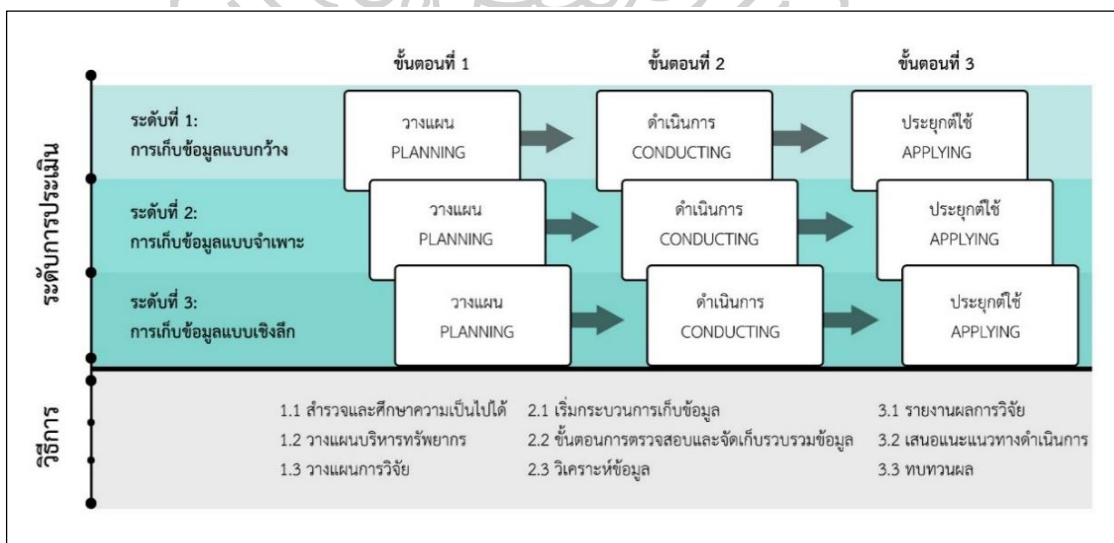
ขั้นตอนที่ 1

ขั้นตอนที่ 2

ขั้นตอนที่ 3

ระดับการประเมิน

ระดับที่ 1:
การเก็บข้อมูลแบบกว้าง

วางแผน
PLANNING

ดำเนินการ
CONDUCTING

ประยุกต์ใช้
APPLYING

ระดับที่ 2:
การเก็บข้อมูลแบบจำเพาะ

วางแผน
PLANNING

ดำเนินการ
CONDUCTING

ประยุกต์ใช้
APPLYING

ระดับที่ 3:
การเก็บข้อมูลแบบเชิงลึก

วางแผน
PLANNING

ดำเนินการ
CONDUCTING

ประยุกต์ใช้
APPLYING

วิธีการ

1.1 สำรวจและศึกษาความเป็นไปได้
1.2 วางแผนบริหารทรัพยากร
1.3 วางแผนการวิจัย

2.1 เริ่มกระบวนการเก็บข้อมูล
2.2 ขั้นตอนการตรวจสอบและจัดเก็บรวบรวมข้อมูล
2.3 วิเคราะห์ข้อมูล

3.1 รายงานผลการวิจัย
3.2 เสนอแนะแนวทางดำเนินการ
3.3 ทบทวนผล